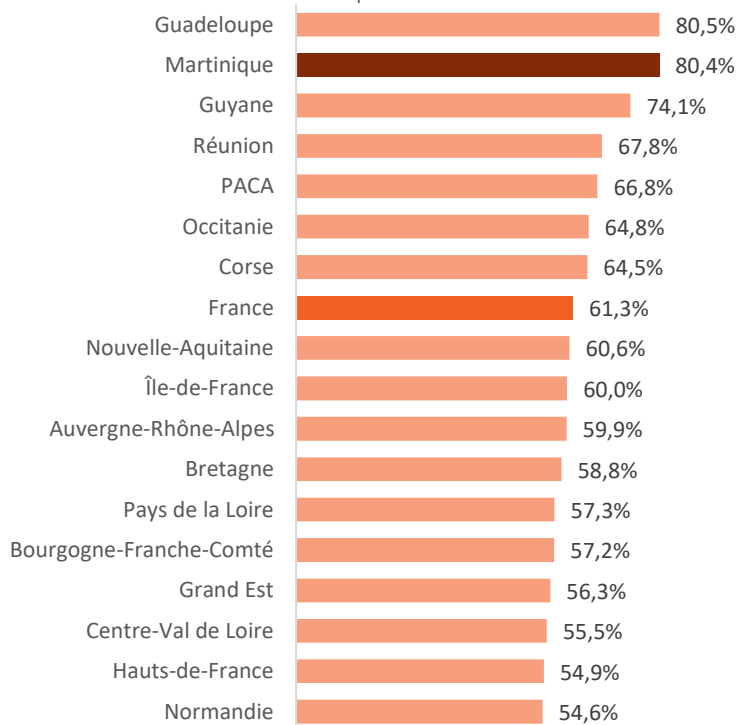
| Région | Valeur |
|---|---|
| Guadeloupe | 80,5% |
| Martinique | 80,4% |
| Guyane | 74,1% |
| Réunion | 67,8% |
| PACA | 66,8% |
| Occitanie | 64,8% |
| Corse | 64,5% |
| France | 61,3% |
| Nouvelle-Aquitaine | 60,6% |
| Île-de-France | 60,0% |
| Auvergne-Rhône-Alpes | 59,9% |
| Bretagne | 58,8% |
| Pays de la Loire | 57,3% |
| Bourgogne-Franche-Comté | 57,2% |
| Grand Est | 56,3% |
| Centre-Val de Loire | 55,5% |
| Hauts-de-France | 54,9% |
| Normandie | 54,6% |